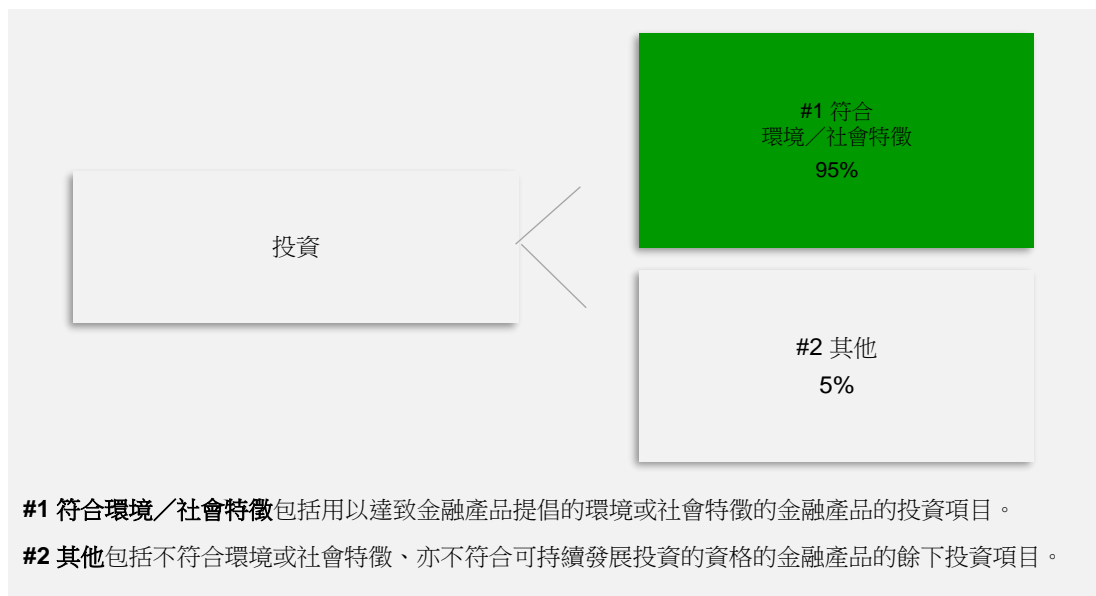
投資

#1 符合
環境／社會特徵
95%

#2 其他
5%

**#1 符合環境／社會特徵**包括用以達致金融產品提倡的環境或社會特徵的金融產品的投資項目。

**#2 其他**包括不符合環境或社會特徵、亦不符合可持續發展投資的資格的金融產品的餘下投資項目。